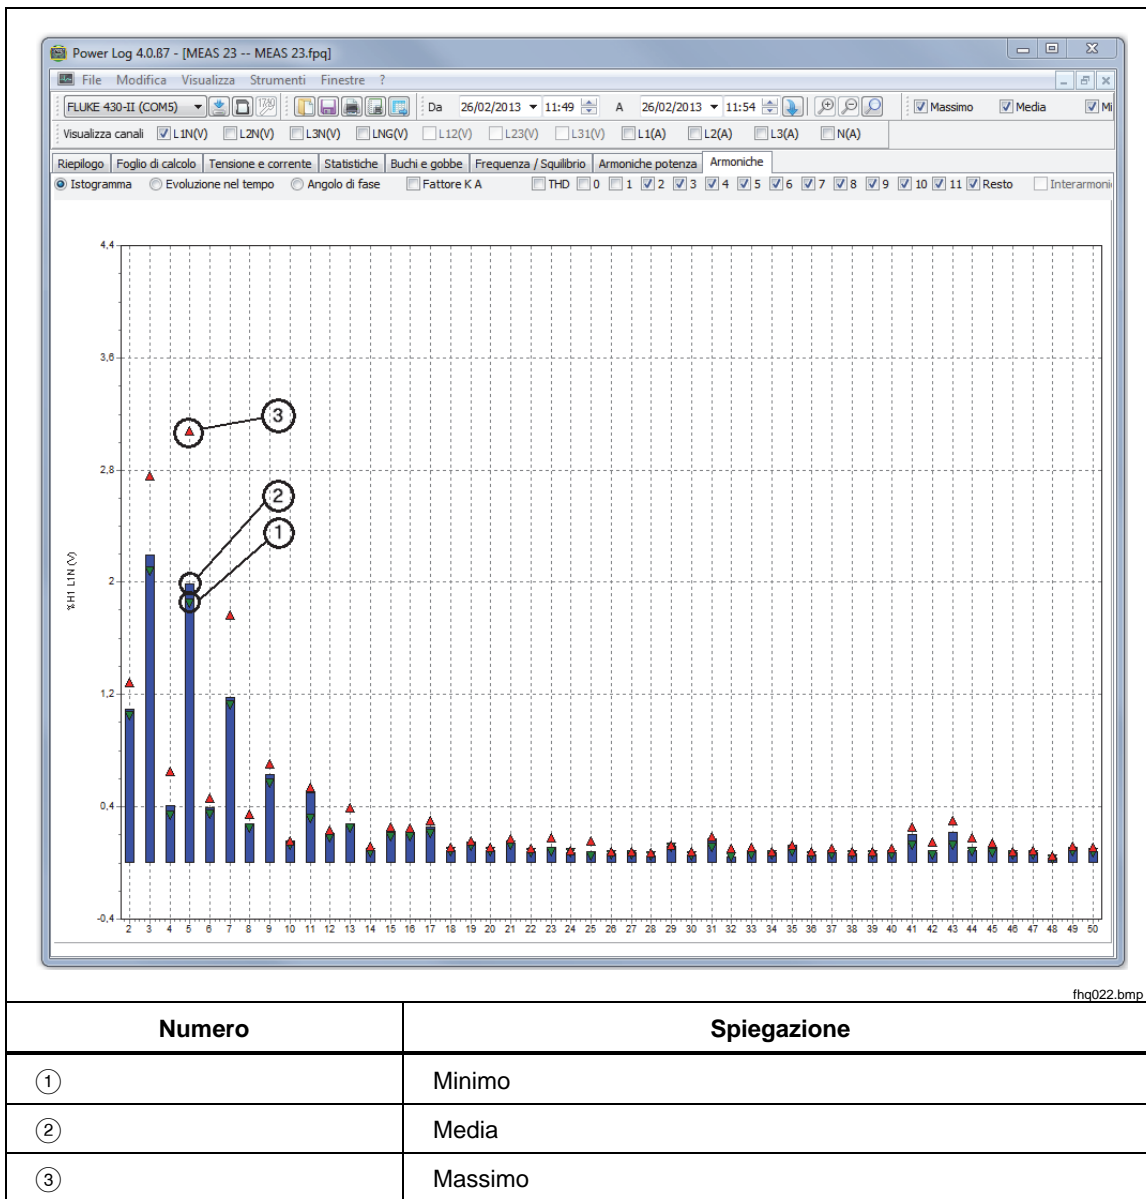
Power Log 4.0.87 - [MEAS 23 -- MEAS 23.fpq]

File Modifica Visualizza Strumenti Finestre ?

FLUKE 430-II (COM5) Da 26/02/2013 11:49 A 26/02/2013 11:54 Massimo Media Mi

Visualizza canali L1N(V) L2N(V) L3N(V) LNG(V) L12(V) L23(V) L31(V) L1(A) L2(A) L3(A) N(A)

Riepilogo Foglio di calcolo Tensione e corrente Statistiche Buchi e gobbe Frequenza / Squilibrio Armoniche potenza Armoniche

Istogramma Evoluzione nel tempo Angolo di fase Fattore K A THD 0 1 2 3 4 5 6 7 8 9 10 11 Resto Interarmoni

4,4
3,6
2,8
2
1,2
0,4
-0,4

% H1 L1N (V)

2 3 4 5 6 7 8 9 10 11 12 13 14 15 16 17 18 19 20 21 22 23 24 25 26 27 28 29 30 31 32 33 34 35 36 37 38 39 40 41 42 43 44 45 46 47 48 49 50

3
2
1

fhq022.bmp

| Numero | Spiegazione |
|---|---|
| ① | Minimo |
| ② | Media |
| ③ | Massimo |